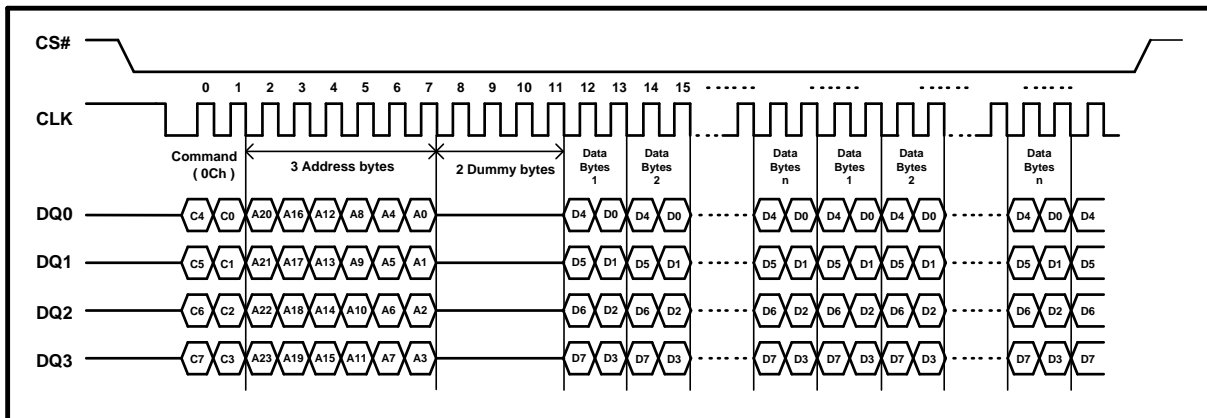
CS#

0 1 2 3 4 5 6 7 8 9 10 11 12 13 14 15

CLK

Command (0Ch)

3 Address bytes

2 Dummy bytes

Data Bytes 1

Data Bytes 2

Data Bytes n

Data Bytes 1

Data Bytes 2

Data Bytes n

DQ0 C4 C0 A20 A16 A12 A8 A4 A0 D4 D0 D4 D0 D4 D0 D4 D0 D4 D0 D4 D0 D4

DQ1 C5 C1 A21 A17 A13 A9 A5 A1 D5 D1 D5 D1 D5 D1 D5 D1 D5 D1 D5 D1 D5

DQ2 C6 C2 A22 A18 A14 A10 A6 A2 D6 D2 D6 D2 D6 D2 D6 D2 D6 D2 D6 D2 D6

DQ3 C7 C3 A23 A19 A15 A11 A7 A3 D7 D3 D7 D3 D7 D3 D7 D3 D7 D3 D7 D3 D7